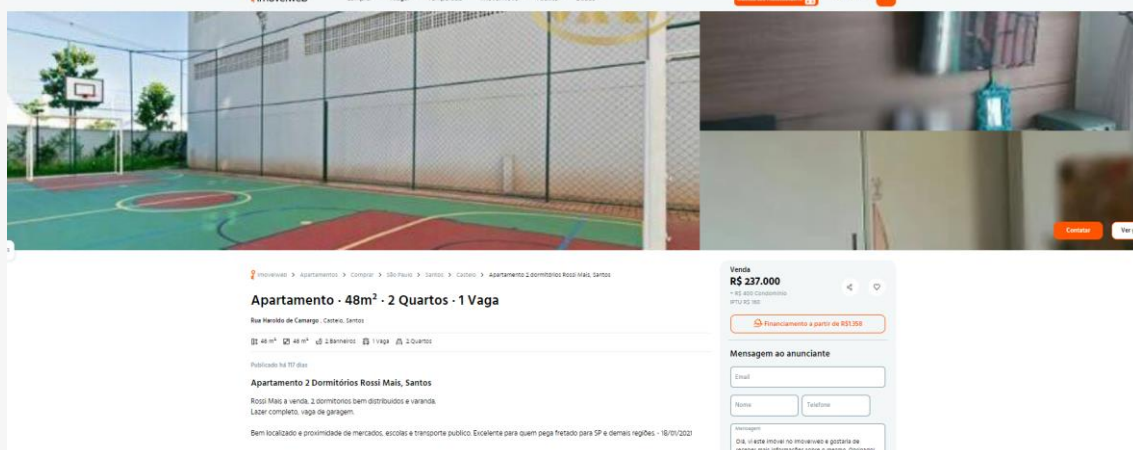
Contatar

Ver

Imovelweb > Apartamentos > Comprar > São Paulo > Santos > Castelo > Apartamento 2 dormitórios Rossi Mais, Santos

Apartamento · 48m² · 2 Quartos · 1 Vaga

Rua Haroldo de Camargo , Castelo, Santos

48 m² 48 m² 2 Banheiros 1 Vaga 2 Quartos

Publicado há 117 dias

Apartamento 2 Dormitórios Rossi Mais, Santos

Rossi Mais a venda, 2 dormitorios bem distribuidos e varanda, Lazer completo, vaga de garagem.

Bem localizado e proximidade de mercados, escolas e transporte publico. Excelente para quem pega fretado para SP e demais regiões. - 18/01/2021

Venda
R$ 237.000
+ R$ 400 Condomínio
IPTU R$ 180

Financiamento a partir de R$1.358

Mensagem ao anunciante

Email

Nome

Telefone

Mensagem
Olá, vi este imóvel no Imovelweb e gostaria de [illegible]